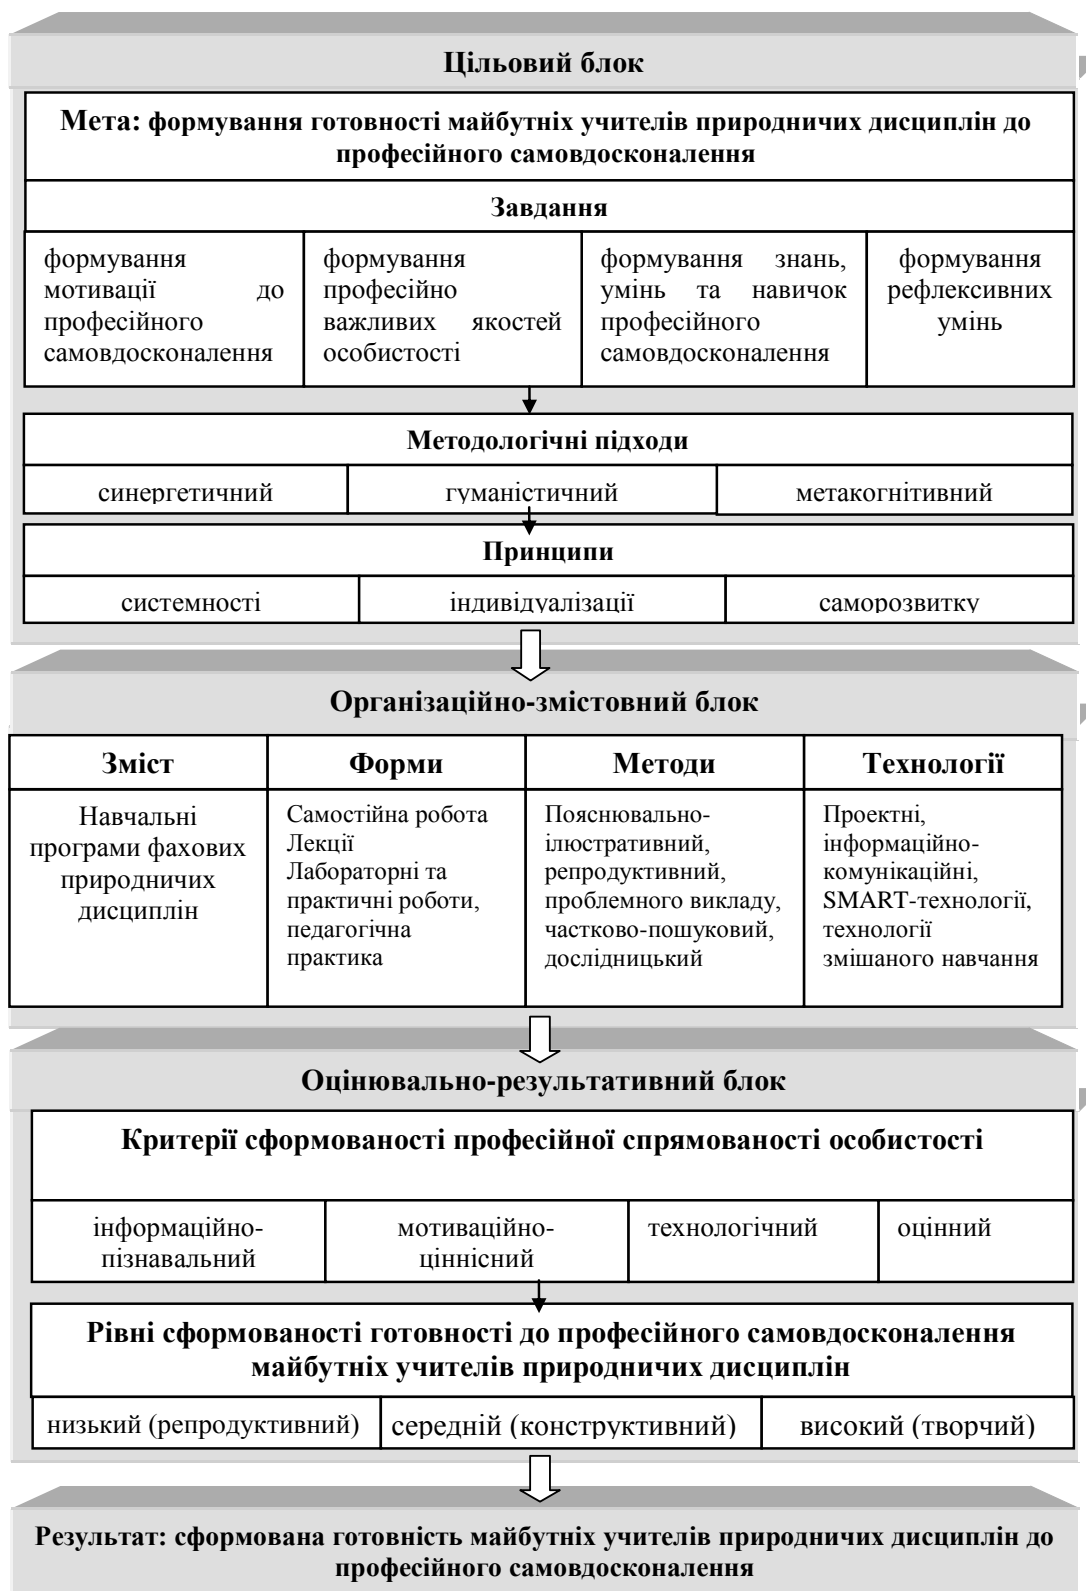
Цільовий блок

Мета: формування готовності майбутніх учителів природничих дисциплін до професійного самовдосконалення

Завдання

| формування мотивації до професійного самовдосконалення | формування професійно важливих якостей особистості | формування знань, умінь та навичок професійного самовдосконалення | формування рефлексивних умінь |
|---|---|---|---|

Методологічні підходи

| синергетичний | гуманістичний | метакогнітивний |
|---|---|---|

Принципи

| системності | індивідуалізації | саморозвитку |
|---|---|---|

Організаційно-змістовний блок

| Зміст | Форми | Методи | Технології |
|---|---|---|---|
| Навчальні програми фахових природничих дисциплін | Самостійна робота Лекції Лабораторні та практичні роботи, педагогічна практика | Пояснювально-ілюстративний, репродуктивний, проблемного викладу, частково-пошуковий, дослідницький | Проектні, інформаційно-комунікаційні, SMART-технології, технології змішаного навчання |

Оцінювально-результативний блок

Критерії сформованості професійної спрямованості особистості

| інформаційно-пізнавальний | мотиваційно-ціннісний | технологічний | оцінний |
|---|---|---|---|

Рівні сформованості готовності до професійного самовдосконалення майбутніх учителів природничих дисциплін

| низький (репродуктивний) | середній (конструктивний) | високий (творчий) |
|---|---|---|

Результат: сформована готовність майбутніх учителів природничих дисциплін до професійного самовдосконалення